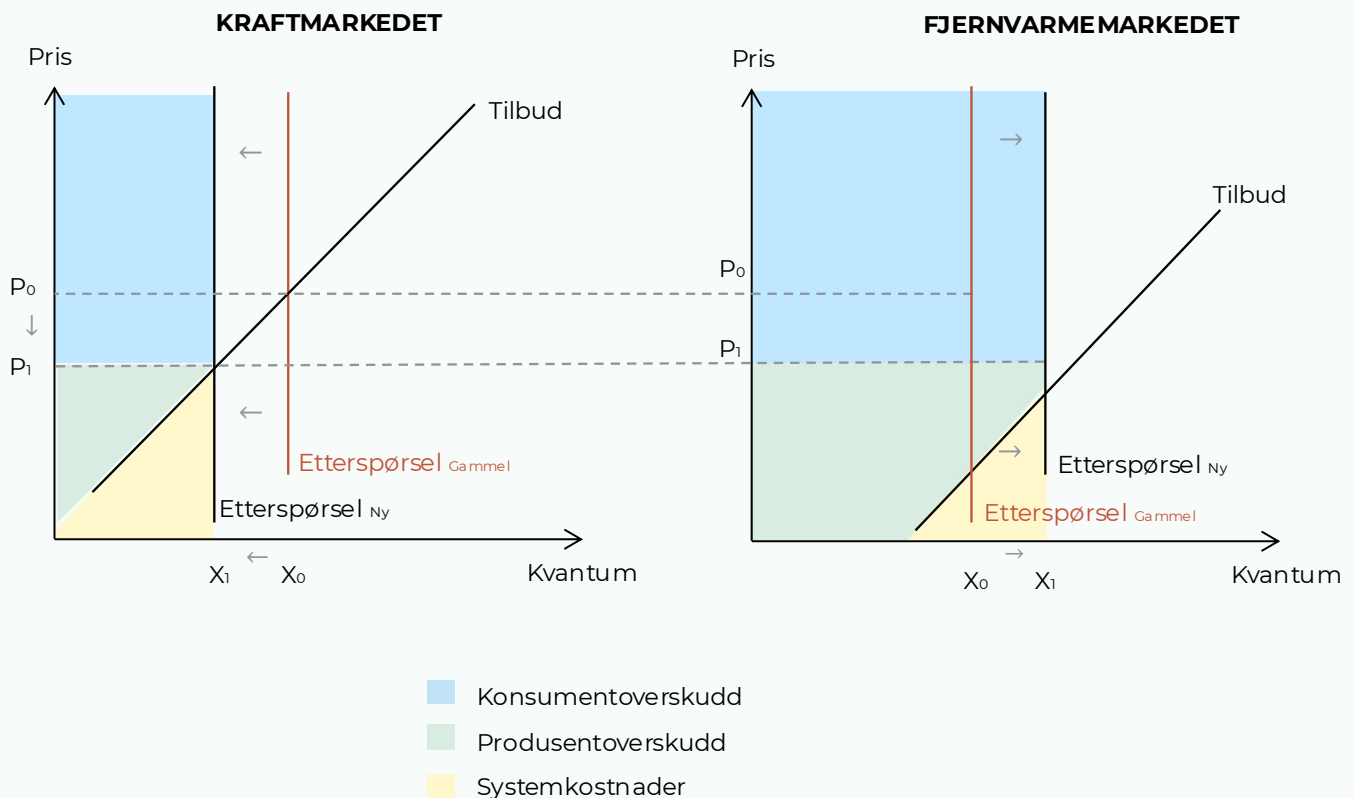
KRAFTMARKEDET

Pris

Tilbud

←

$P_0$
↓
$P_1$

←

Etterspørsel Gammel

Etterspørsel Ny

$X_1$ ← $X_0$

Kvantum

FJERNVARMEMARKEDET

Pris

→

Tilbud

$P_0$

$P_1$

→

Etterspørsel Ny

Etterspørsel Gammel

$X_0$ → $X_1$

Kvantum

Konsumentoverskudd

Produsentoverskudd

Systemkostnader